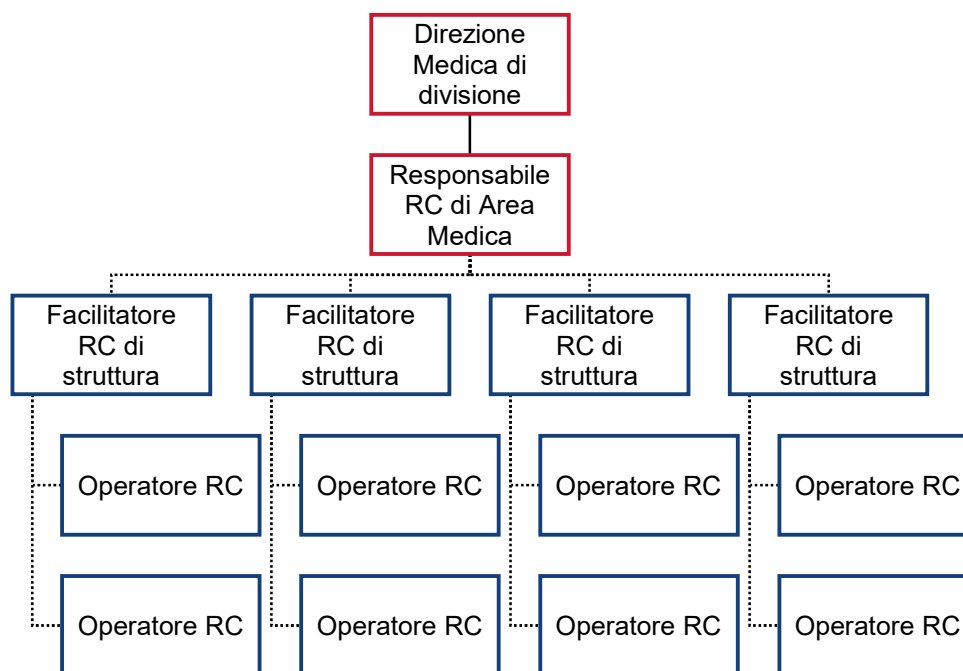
Direzione Medica di divisione

Responsabile RC di Area Medica

Facilitatore RC di struttura

Operatore RC

Operatore RC

Facilitatore RC di struttura

Operatore RC

Operatore RC

Facilitatore RC di struttura

Operatore RC

Operatore RC

Facilitatore RC di struttura

Operatore RC

Operatore RC